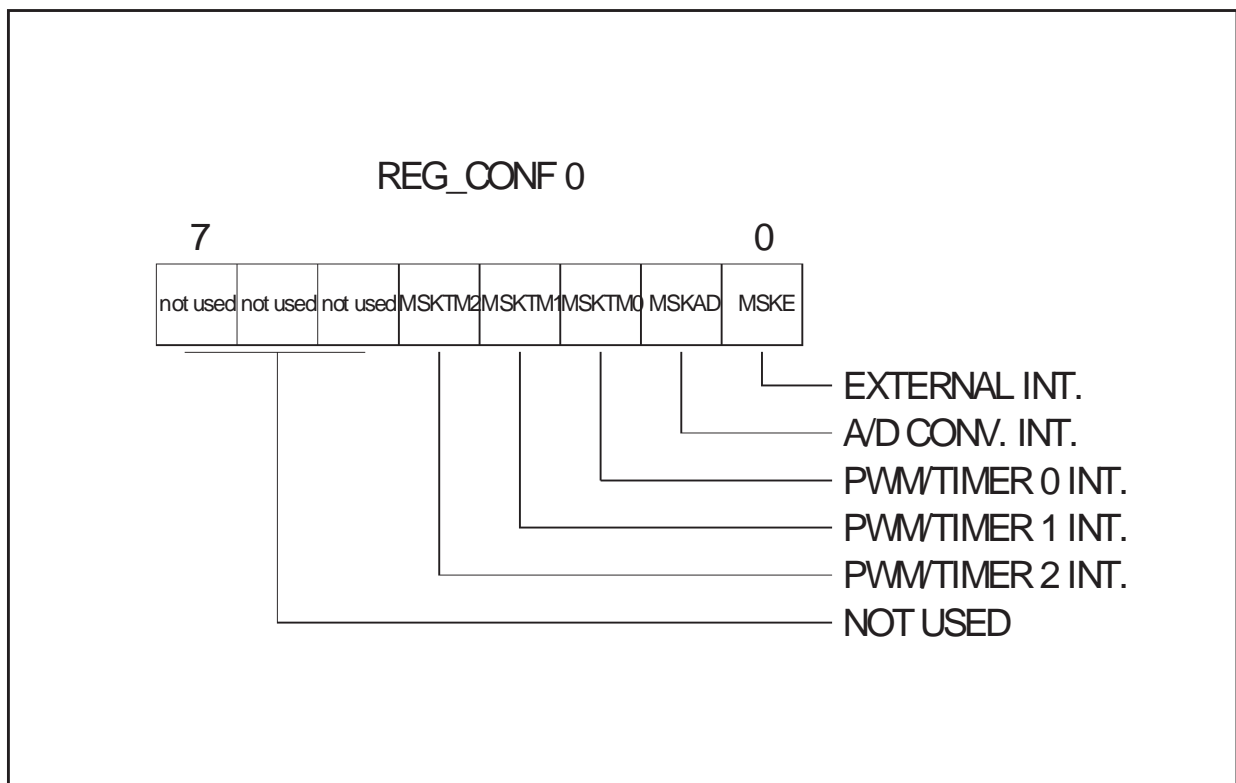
REG_CONF 0

7

0

| not used | not used | not used | MSKTM2 | MSKTM1 | MSKTM0 | MSKAD | MSKE |
|---|---|---|---|---|---|---|---|

EXTERNAL INT.

A/D CONV. INT.

PWM/TIMER 0 INT.

PWM/TIMER 1 INT.

PWM/TIMER 2 INT.

NOT USED